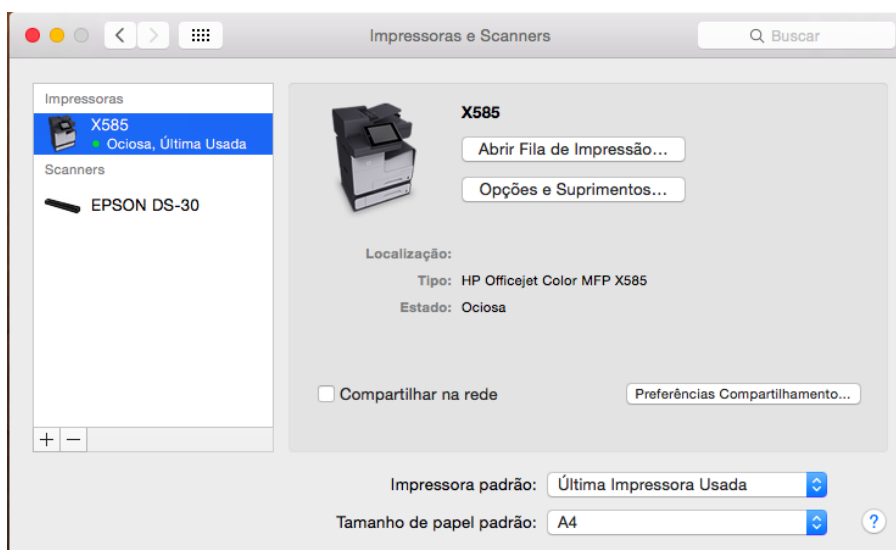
Impressoras e Scanners

Buscar

Impressoras

X585
Ociosa, Última Usada

Scanners

EPSON DS-30

+ −

X585

Abrir Fila de Impressão...

Opções e Suprimentos...

Localização:

Tipo: HP Officejet Color MFP X585

Estado: Ociosa

Compartilhar na rede

Preferências Compartilhamento...

Impressora padrão: Última Impressora Usada

Tamanho de papel padrão: A4

?